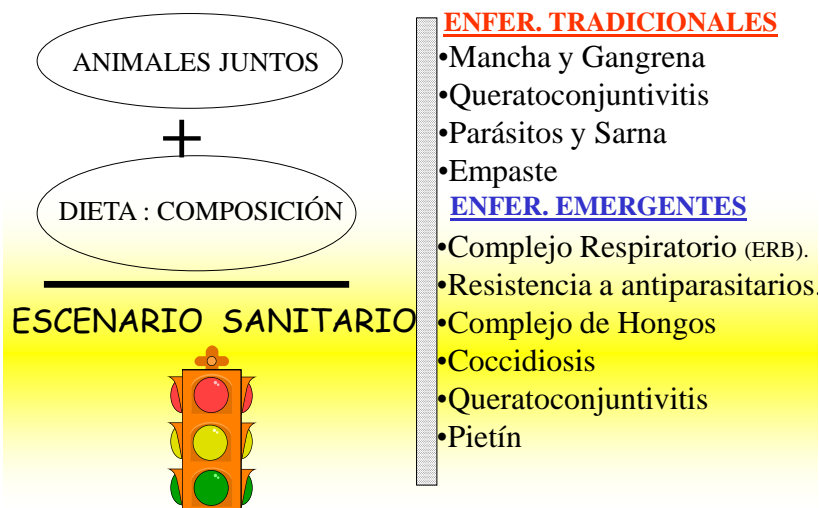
ANIMALES JUNTOS

+

DIETA : COMPOSICIÓN

ESCENARIO SANITARIO

ENFER. TRADICIONALES
•Mancha y Gangrena
•Queratoconjuntivitis
•Parásitos y Sarna
•Empaste

ENFER. EMERGENTES
•Complejo Respiratorio (ERB).
•Resistencia a antiparasitarios.
•Complejo de Hongos
•Coccidiosis
•Queratoconjuntivitis
•Pietín